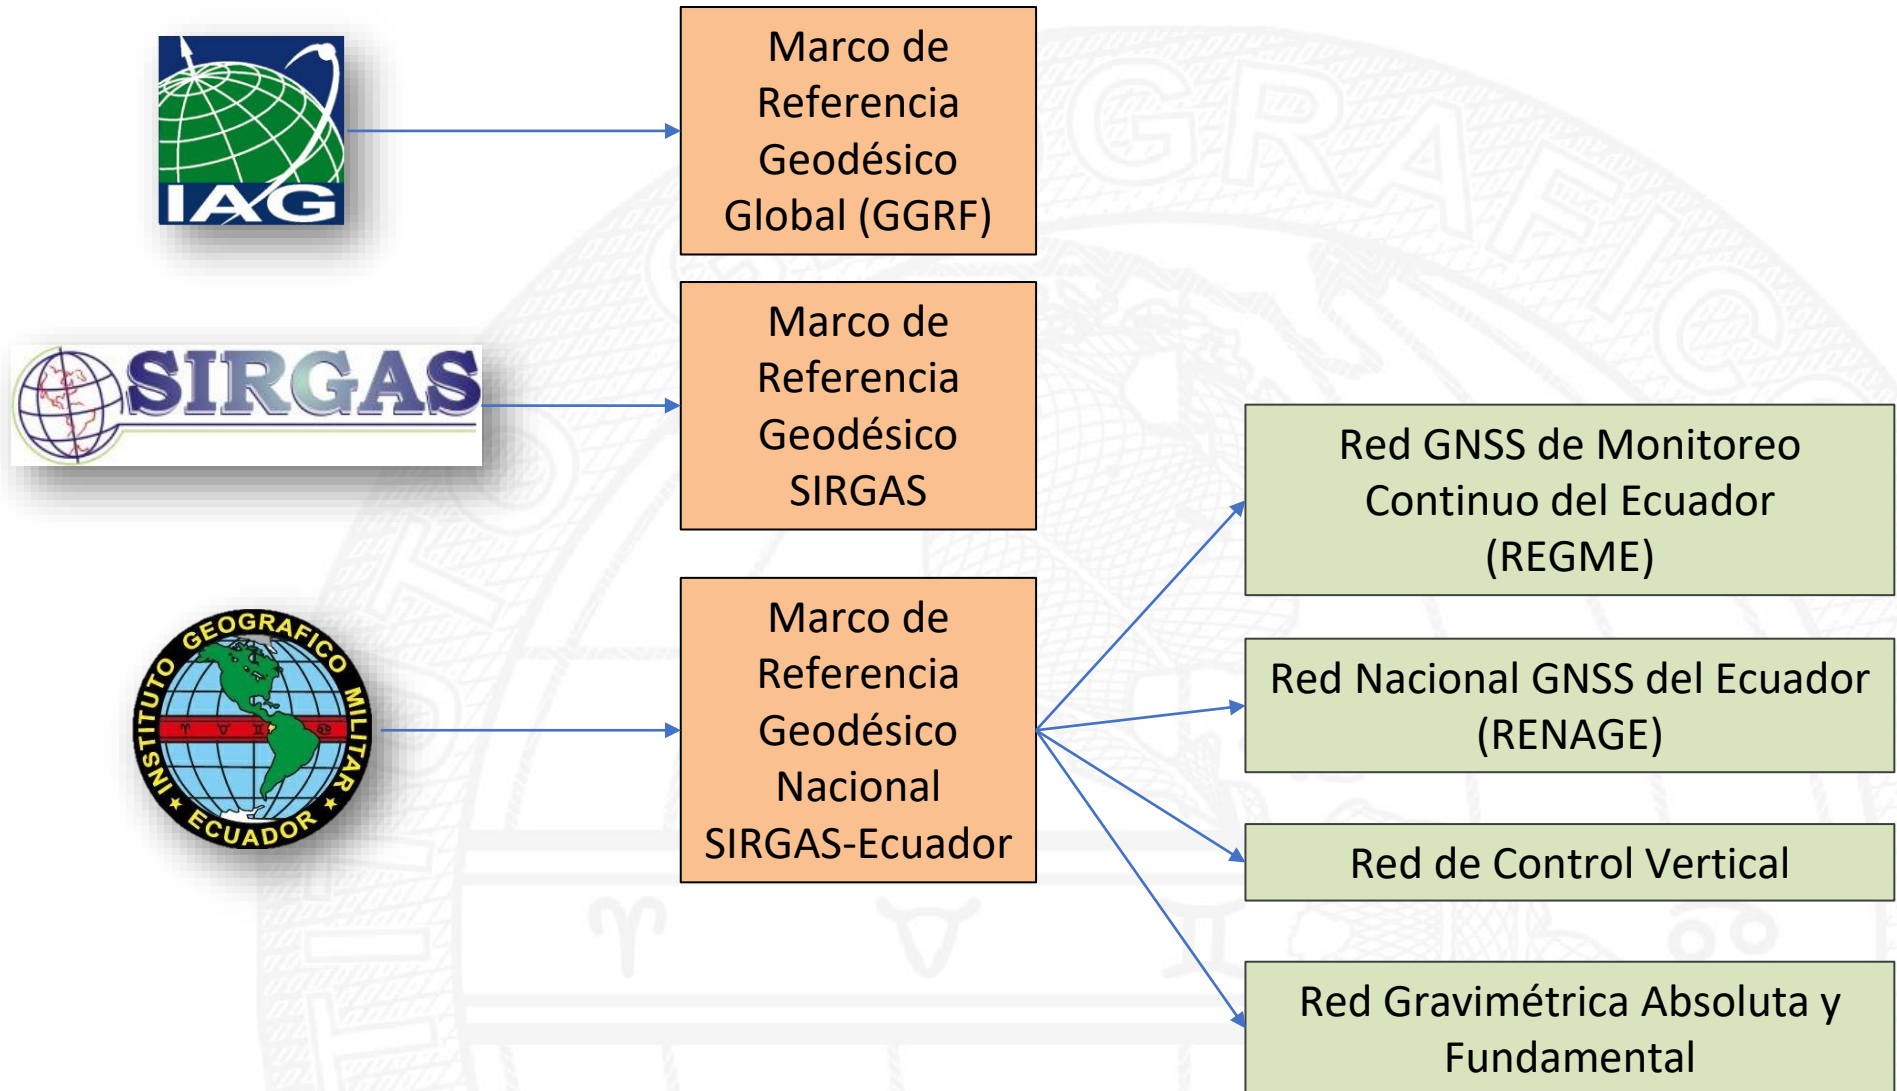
IAG

Marco de Referencia Geodésico Global (GGRF)

SIRGAS

Marco de Referencia Geodésico SIRGAS

INSTITUTO GEOGRAFICO MILITAR ECUADOR

Marco de Referencia Geodésico Nacional SIRGAS-Ecuador

Red GNSS de Monitoreo Continuo del Ecuador (REGME)

Red Nacional GNSS del Ecuador (RENAGE)

Red de Control Vertical

Red Gravimétrica Absoluta y Fundamental